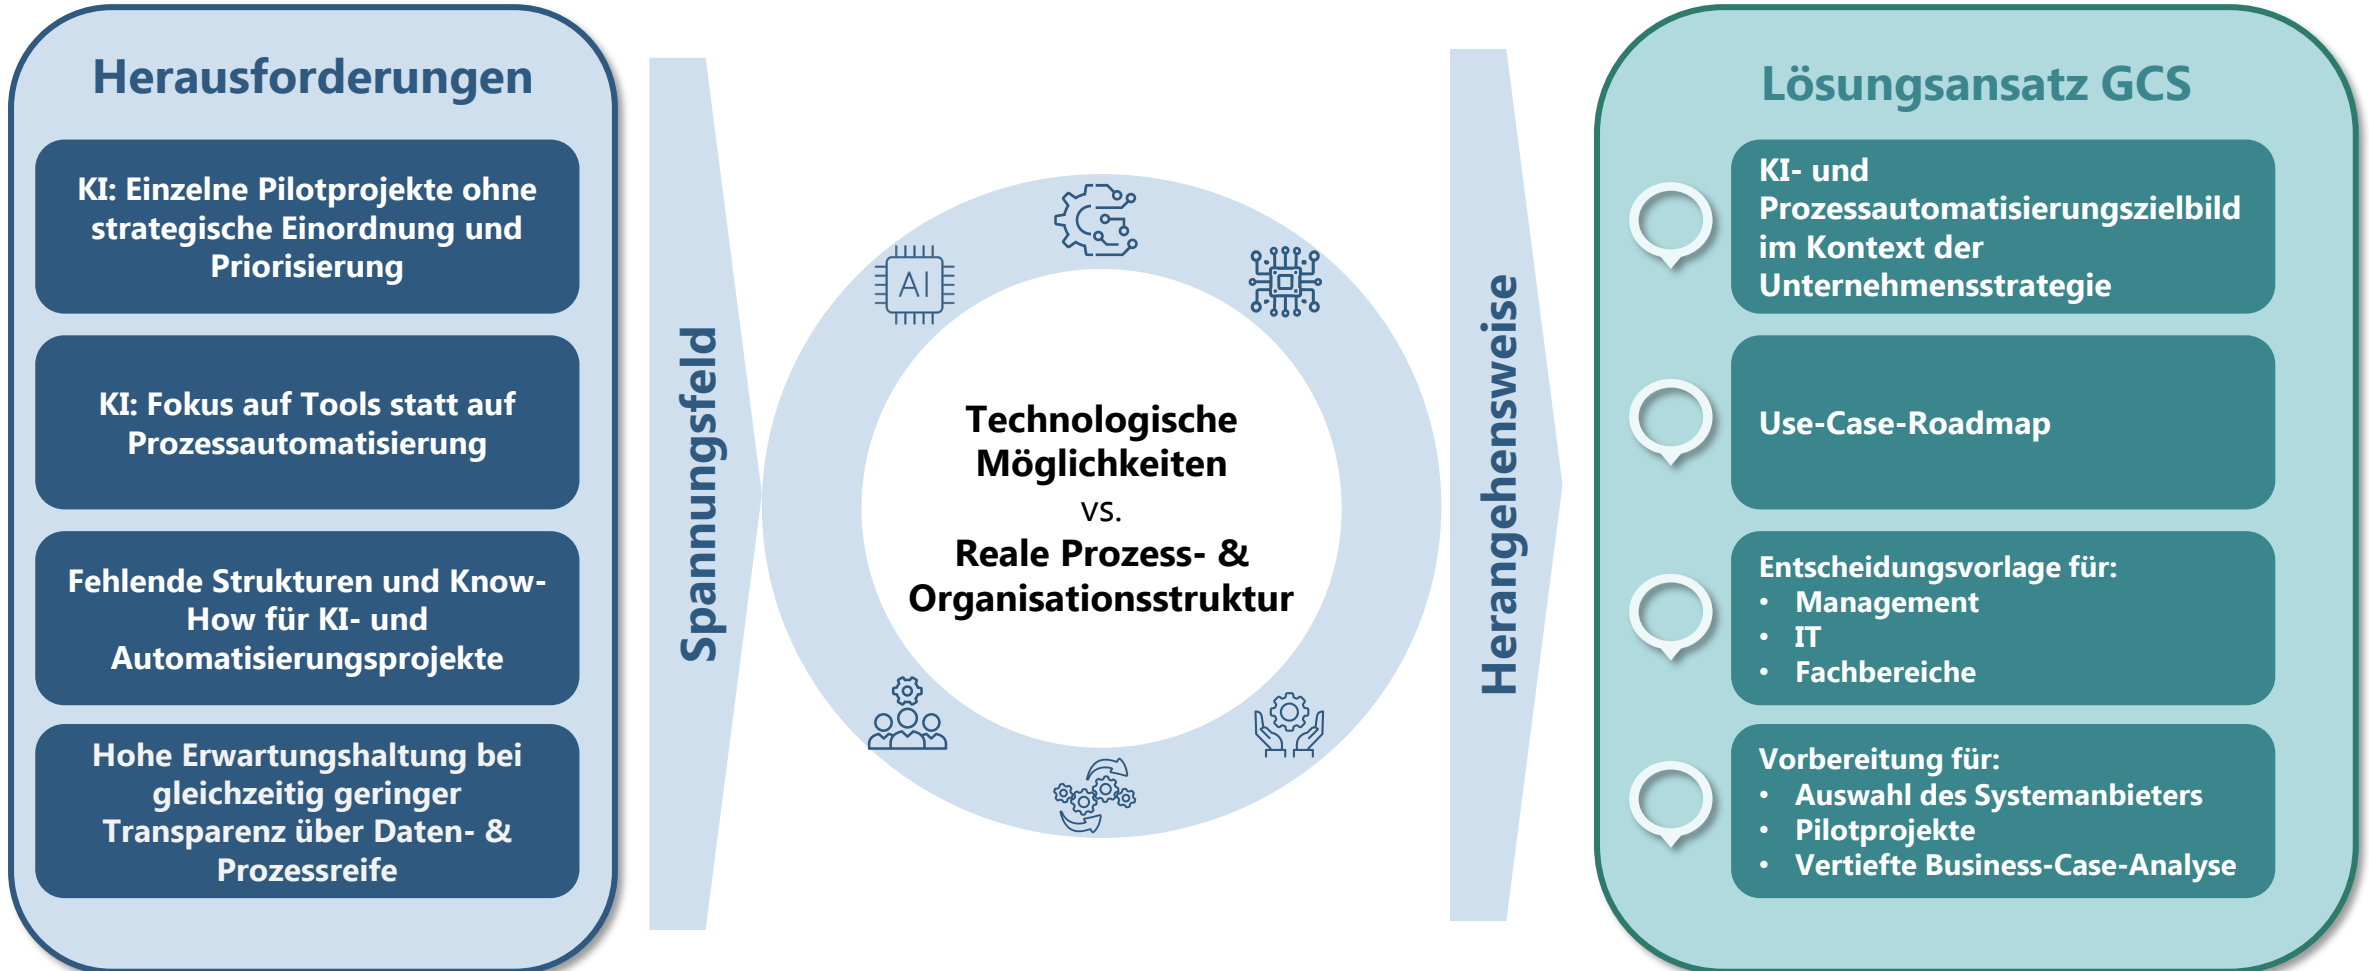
Herausforderungen

KI: Einzelne Pilotprojekte ohne strategische Einordnung und Priorisierung

KI: Fokus auf Tools statt auf Prozessautomatisierung

Fehlende Strukturen und Know-How für KI- und Automatisierungsprojekte

Hohe Erwartungshaltung bei gleichzeitig geringer Transparenz über Daten- & Prozessreife

Spannungsfeld

AI

Technologische Möglichkeiten
vs.
Reale Prozess- & Organisationsstruktur

Herangehensweise

Lösungsansatz GCS

KI- und Prozessautomatisierungszielbild im Kontext der Unternehmensstrategie

Use-Case-Roadmap

Entscheidungsvorlage für:
• Management
• IT
• Fachbereiche

Vorbereitung für:
• Auswahl des Systemanbieters
• Pilotprojekte
• Vertiefte Business-Case-Analyse